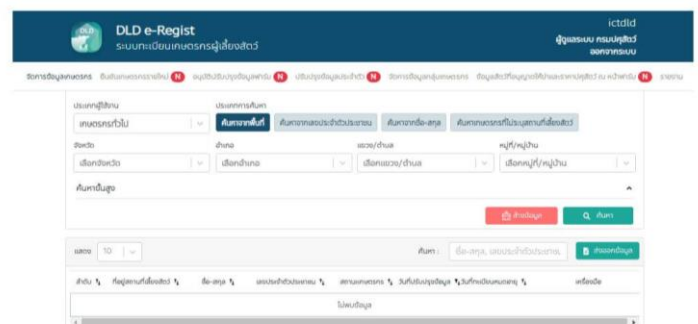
DLD e-Regist
ระบบทะเบียนเกษตรกรผู้เลี้ยงสัตว์

ictdld
ผู้ดูแลระบบ กรมปศุสัตว์
ออกจากระบบ

จัดการข้อมูลเกษตรกร ยืนยันเกษตรกรรายใหม่ N อนุมัติปรับปรุงข้อมูลฟาร์ม N ปรับปรุงข้อมูลประจำตัว N จัดการข้อมูลกลุ่มเกษตรกร ข้อมูลสัตว์ที่อยู่ยุทธ์รับอำนาจจากปศุสัตว์ ณ หน้าฟาร์ม N รายงาน

ประเภทผู้ใช้งาน
เกษตรกรทั่วไป

ประเภทการค้นหา
ค้นหาจากพื้นที่ ค้นหาจากเลขประจำตัวประชาชน ค้นหาจากชื่อ-สกุล ค้นหาเกษตรกรที่ไม่ระบุสถานที่เลี้ยงสัตว์

จังหวัด
เลือกจังหวัด

อำเภอ
เลือกอำเภอ

แขวง/ตำบล
เลือกแขวง/ตำบล

หมู่ที่/หมู่บ้าน
เลือกหมู่ที่/หมู่บ้าน

ค้นหาขั้นสูง

ล้างข้อมูล ค้นหา

แสดง 10

ค้นหา : ชื่อ-สกุล, เลขประจำตัวประชาชน

ส่งออกข้อมูล

| ลำดับ | ที่อยู่สถานที่เลี้ยงสัตว์ | ชื่อ-สกุล | เลขประจำตัวประชาชน | สถานะเกษตรกร | วันที่ปรับปรุงข้อมูล | วันที่ขึ้นทะเบียนเกษตรกร | เครื่องมือ |
|---|---|---|---|---|---|---|---|
| ไม่พบข้อมูล | | | | | | | |